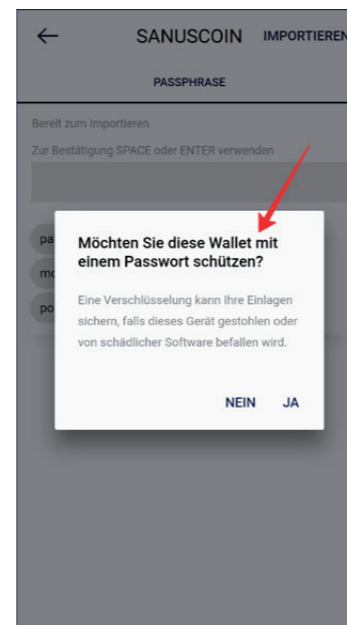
SANUSCOIN IMPORTIEREN

PASSPHRASE

Bereit zum Importieren

Zur Bestätigung SPACE oder ENTER verwenden

pa

mo

po

Möchten Sie diese Wallet mit einem Passwort schützen?

Eine Verschlüsselung kann Ihre Einlagen sichern, falls dieses Gerät gestohlen oder von schädlicher Software befallen wird.

NEIN JA